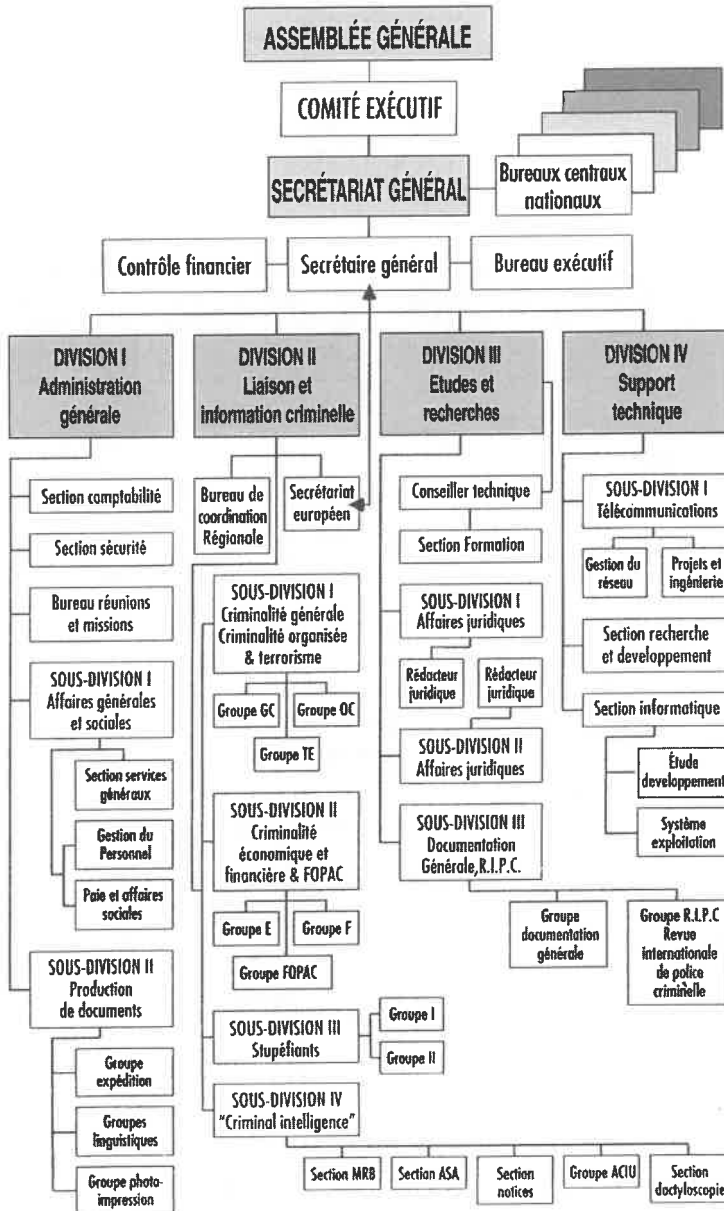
ASSEMBLÉE GÉNÉRALE

COMITÉ EXÉCUTIF

SECRÉTARIAT GÉNÉRAL

Bureaux centraux nationaux

Contrôle financier

Secrétaire général

Bureau exécutif

DIVISION I Administration générale

Section comptabilité

Section sécurité

Bureau réunions et missions

SOUS-DIVISION I Affaires générales et sociales

Section services généraux

Gestion du Personnel

Paie et affaires sociales

SOUS-DIVISION II Production de documents

Groupe expédition

Groupes linguistiques

Groupe photo-impression

DIVISION II Liaison et information criminelle

Bureau de coordination Régionale

Secrétariat européen

SOUS-DIVISION I Criminalité générale Criminalité organisée & terrorisme

Groupe GC

Groupe OC

Groupe TE

SOUS-DIVISION II Criminalité économique et financière & FOPAC

Groupe E

Groupe F

Groupe FOPAC

SOUS-DIVISION III Stupéfiants

Groupe I

Groupe II

SOUS-DIVISION IV "Criminal intelligence"

Section MRB

Section ASA

Section notices

Groupe ACIU

Section dactyloscopie

DIVISION III Etudes et recherches

Conseiller technique

Section Formation

SOUS-DIVISION I Affaires juridiques

Rédacteur juridique

Rédacteur juridique

SOUS-DIVISION II Affaires juridiques

SOUS-DIVISION III Documentation Générale, R.I.P.C.

Groupe documentation générale

Groupe R.I.P.C Revue internationale de police criminelle

DIVISION IV Support technique

SOUS-DIVISION I Télécommunications

Gestion du réseau

Projets et ingénierie

Section recherche et developpement

Section informatique

Étude developpement

Système exploitation